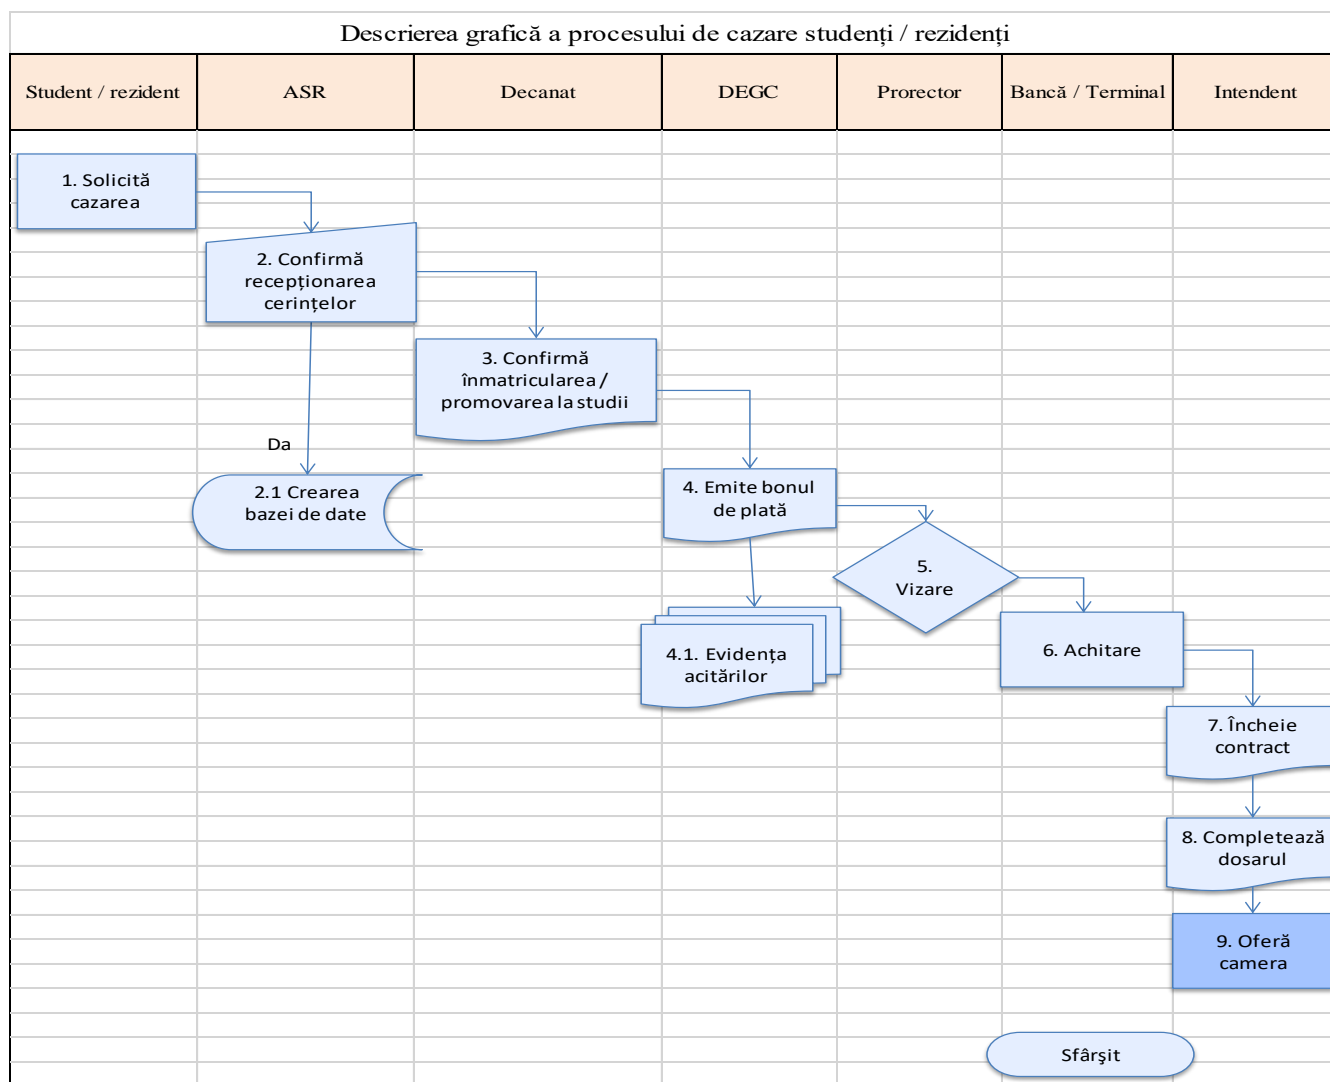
Descrierea grafică a procesului de cazare studenți / rezidenți

| Student / rezident | ASR | Decanat | DEGC | Prorector | Bancă / Terminal | Intendent |
|---|---|---|---|---|---|---|

1. Solicită cazarea

2. Confirmă recepționarea cerințelor

3. Confirmă înmatricularea / promovarea la studii

Da

2.1 Crearea bazei de date

4. Emite bonul de plată

5. Vizare

4.1. Evidența acitărilor

6. Achitare

7. Încheie contract

8. Completează dosarul

9. Oferă camera

Sfârşit